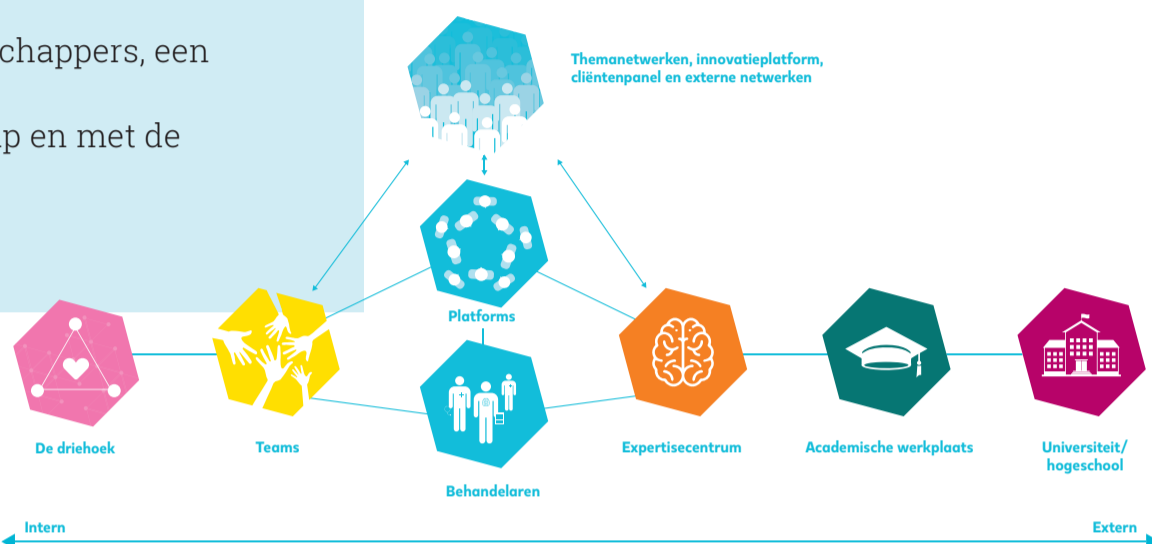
chappers, een

p en met de

Themanetwerken, innovatieplatform, cliëntenpanel en externe netwerken

Platforms

De driehoek

Teams

Behandelaren

Expertisecentrum

Academische werkplaats

Universiteit/ hogeschool

Intern

Extern